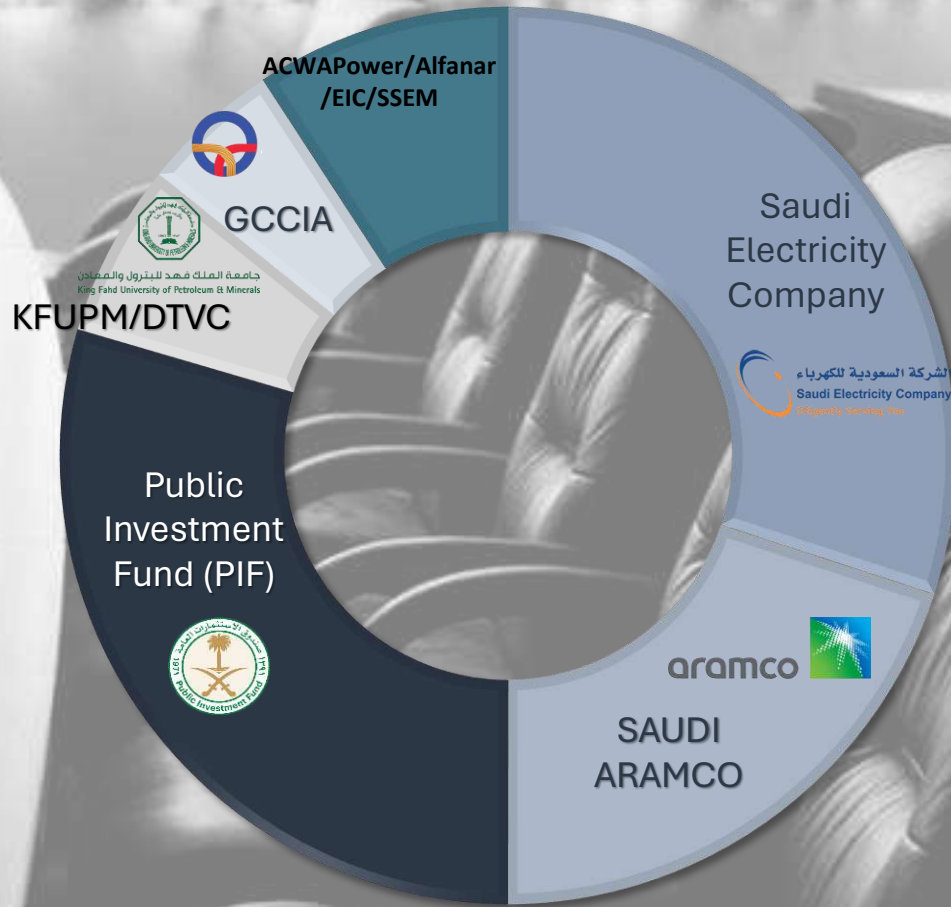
ACWAPower/Alfanar
/EIC/SSEM

GCCIA

جامعة الملك فهد للبترول والمعادن
King Fahd University of Petroleum & Minerals

KFUPM/DTVC

Saudi Electricity Company

الشركة السعودية للكهرباء
Saudi Electricity Company
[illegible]

Public Investment Fund (PIF)

صندوق الاستثمارات العامة ١٩٧١
Public Investment Fund

aramco

SAUDI ARAMCO